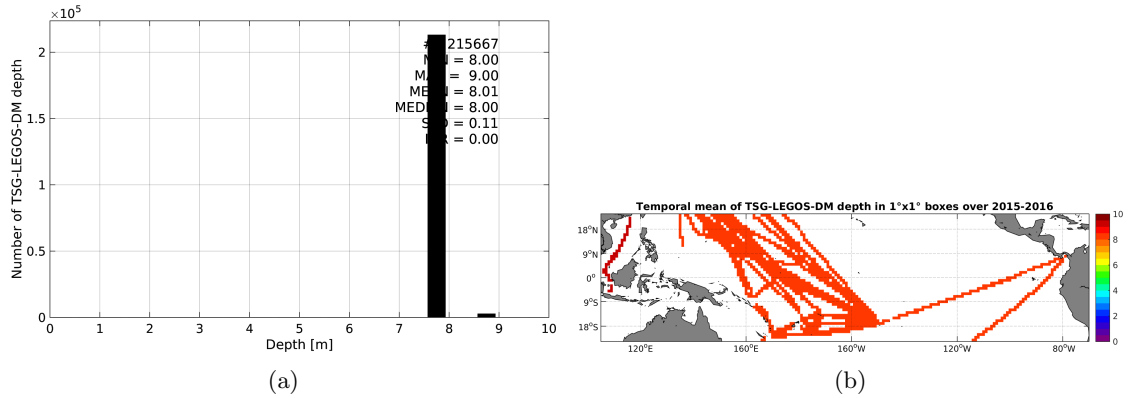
$\times 10^5$

Number of TSG-LEGOS-DM depth

2
1.5
1
0.5
0

# = 215667
M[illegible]N = 8.00
MA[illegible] = 9.00
ME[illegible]N = 8.01
MED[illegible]N = 8.00
S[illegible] = 0.11
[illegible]R = 0.00

0 1 2 3 4 5 6 7 8 9 10
Depth [m]

(a)

Temporal mean of TSG-LEGOS-DM depth in 1°x1° boxes over 2015-2016

18°N
9°N
0°
9°S
18°S

120°E 160°E 160°W 120°W 80°W

10
8
6
4
2
0

(b)